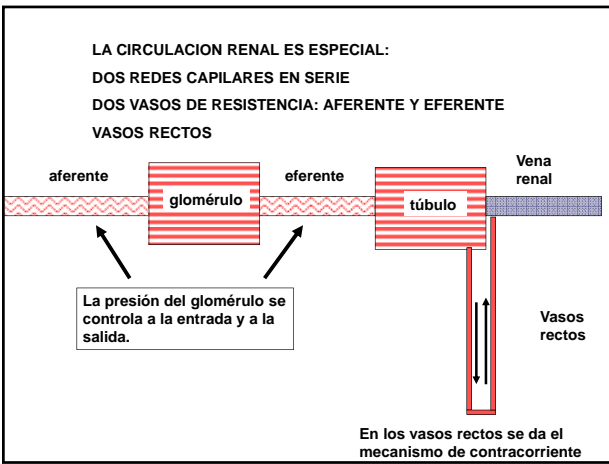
LA CIRCULACION RENAL ES ESPECIAL:

DOS REDES CAPILARES EN SERIE

DOS VASOS DE RESISTENCIA: AFERENTE Y EFERENTE

VASOS RECTOS

aferente

glomérulo

eferente

túbulo

Vena renal

La presión del glomérulo se controla a la entrada y a la salida.

Vasos rectos

En los vasos rectos se da el mecanismo de contracorriente